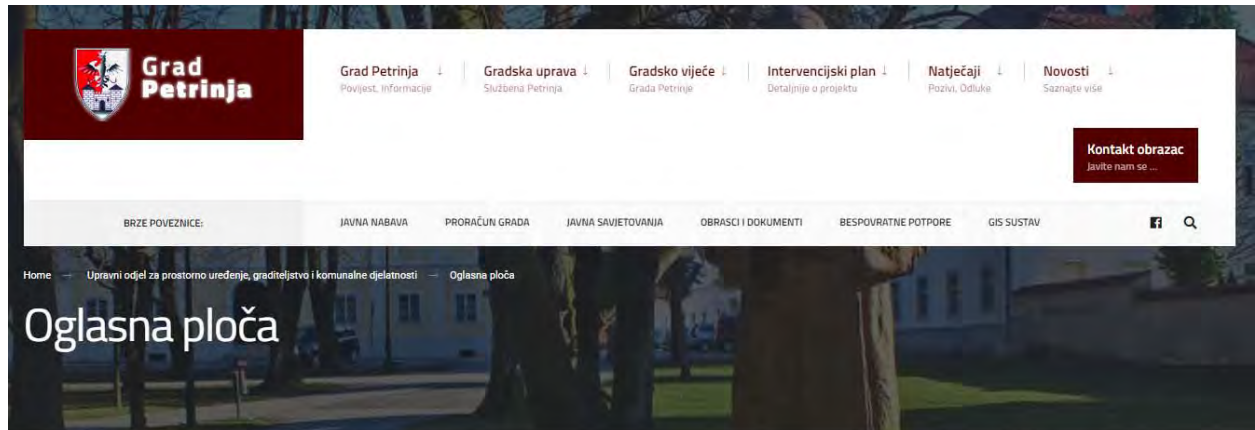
Grad Petrinja

Grad Petrinja ↓
Povijest, Informacije

Gradska uprava ↓
Službena Petrinja

Gradsko vijeće ↓
Grada Petrinje

Intervencijski plan ↓
Detaljnije o projektu

Natječaji ↓
Pozivi, Odluke

Novosti ↓
Saznajte više

Kontakt obrazac
Javite nam se ...

BRZE POVEZNICE:

JAVNA NABAVA

PRORAČUN GRADA

JAVNA SAVJETOVANJA

OBRASCI I DOKUMENTI

BESPOVRATNE POTPORE

GIS SUSTAV

Home → Upravni odjel za prostorno uređenje, graditeljstvo i komunalne djelatnosti → Oglasna ploča

Oglasna ploča